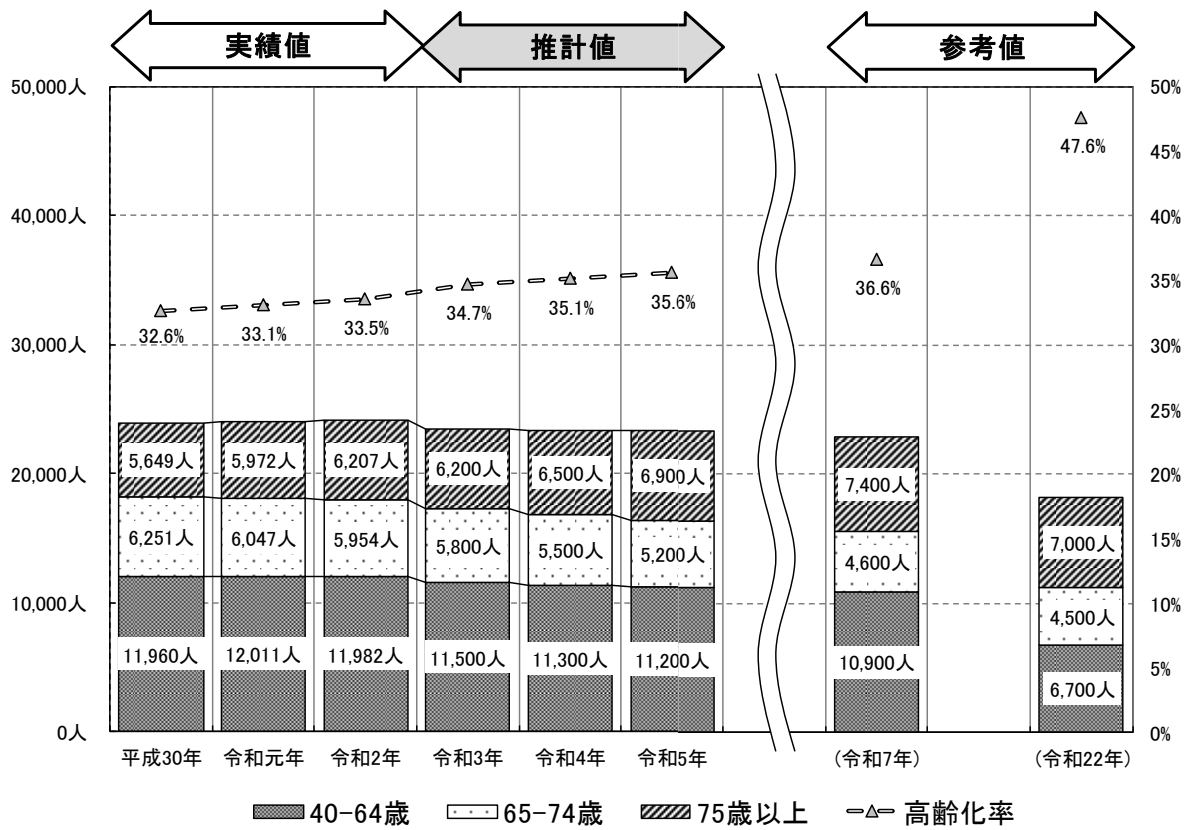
実績値
推計値
参考値

50,000人
40,000人
30,000人
20,000人
10,000人
0人

50%
45%
40%
35%
30%
25%
20%
15%
10%
5%
0%

32.6%
33.1%
33.5%
34.7%
35.1%
35.6%
36.6%
47.6%

| | 平成30年 | 令和元年 | 令和2年 | 令和3年 | 令和4年 | 令和5年 | (令和7年) | (令和22年) |
|---|---|---|---|---|---|---|---|---|
| 75歳以上 | 5,649人 | 5,972人 | 6,207人 | 6,200人 | 6,500人 | 6,900人 | 7,400人 | 7,000人 |
| 65-74歳 | 6,251人 | 6,047人 | 5,954人 | 5,800人 | 5,500人 | 5,200人 | 4,600人 | 4,500人 |
| 40-64歳 | 11,960人 | 12,011人 | 11,982人 | 11,500人 | 11,300人 | 11,200人 | 10,900人 | 6,700人 |

40-64歳 65-74歳 75歳以上 高齢化率